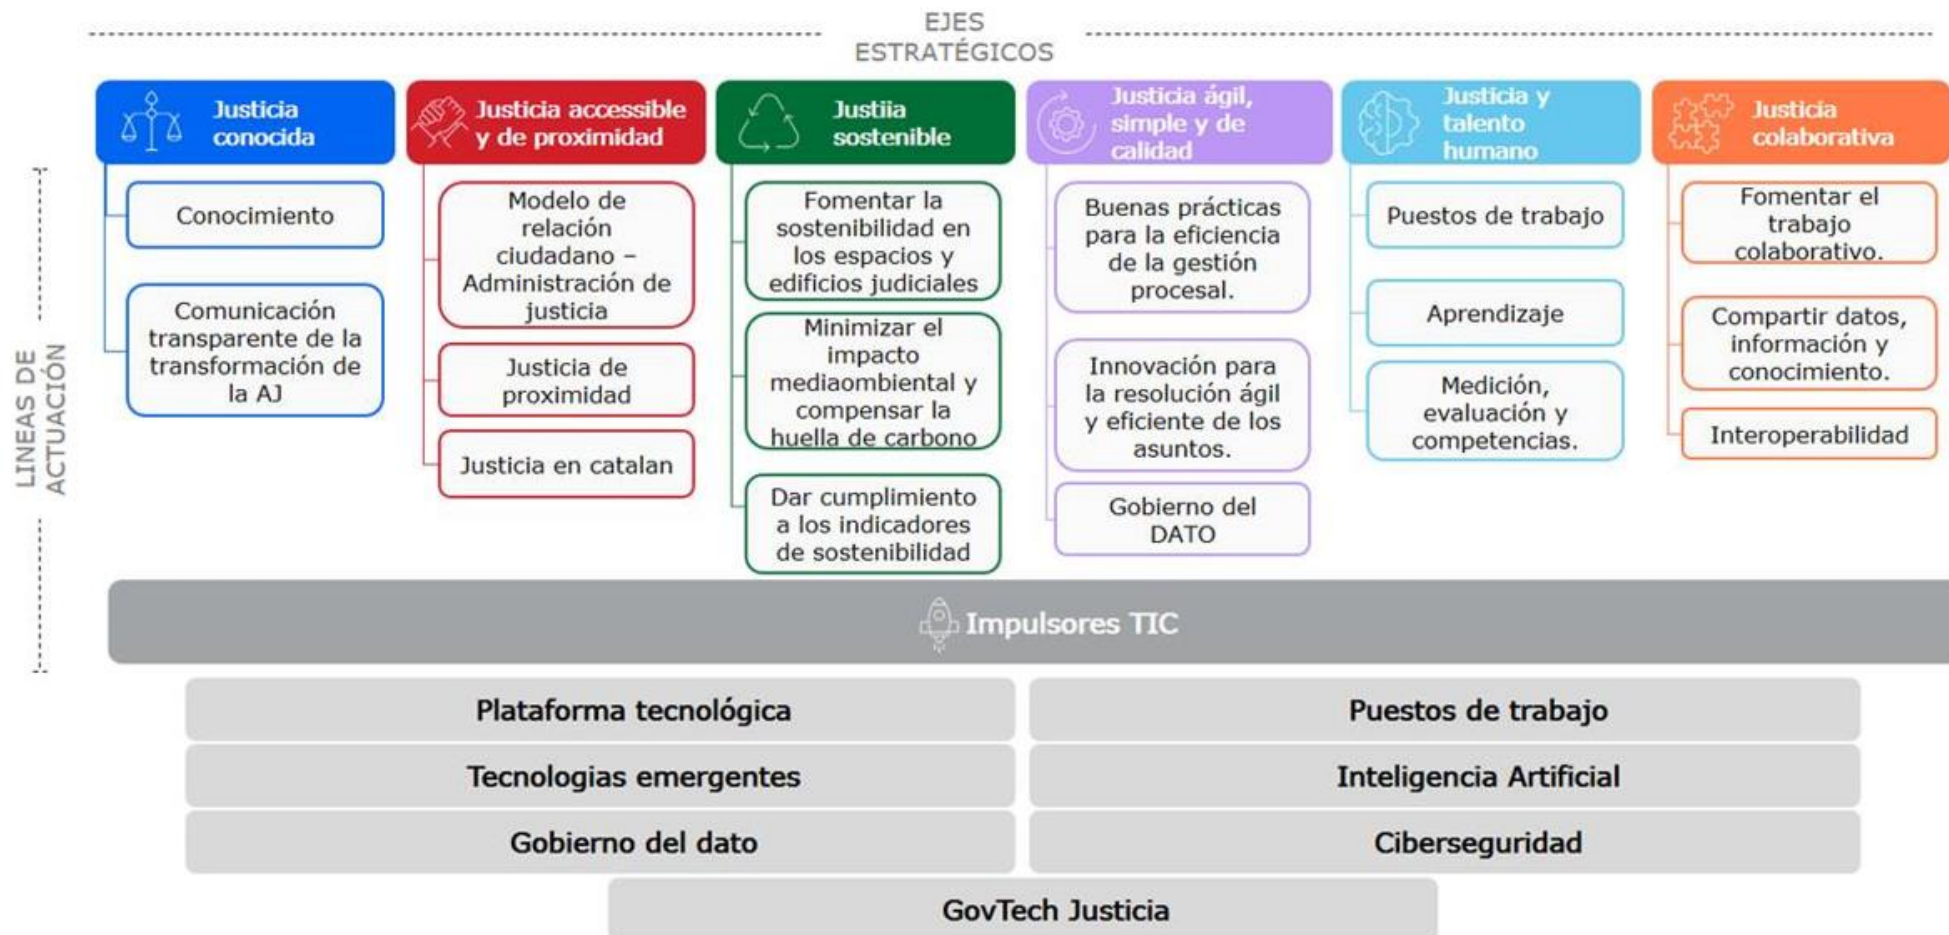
EJES ESTRATÉGICOS

LINEAS DE ACTUACIÓN

Justicia conocida

Conocimiento

Comunicación transparente de la transformación de la AJ

Justicia accessible y de proximidad

Modelo de relación ciudadano – Administración de justicia

Justicia de proximidad

Justicia en catalan

Justiia sostenible

Fomentar la sostenibilidad en los espacios y edificios judiciales

Minimizar el impacto mediaombiental y compensar la huella de carbono

Dar cumplimiento a los indicadores de sostenibilidad

Justicia ágil, simple y de calidad

Buenas prácticas para la eficiencia de la gestión procesal.

Innovación para la resolución ágil y eficiente de los asuntos.

Gobierno del DATO

Justicia y talento humano

Puestos de trabajo

Aprendizaje

Medición, evaluación y competencias.

Justicia colaborativa

Fomentar el trabajo colaborativo.

Compartir datos, información y conocimiento.

Interoperabilidad

Impulsores TIC

Plataforma tecnológica

Puestos de trabajo

Tecnologias emergentes

Inteligencia Artificial

Gobierno del dato

Ciberseguridad

GovTech Justicia